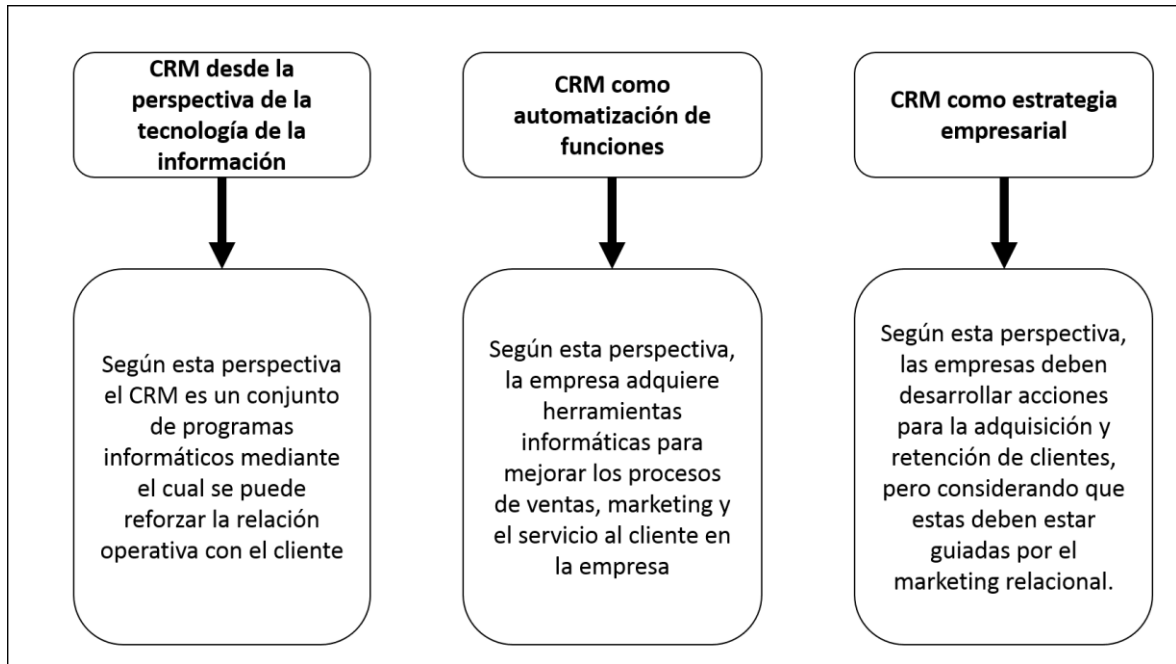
CRM desde la perspectiva de la tecnología de la información

Según esta perspectiva el CRM es un conjunto de programas informáticos mediante el cual se puede reforzar la relación operativa con el cliente

CRM como automatización de funciones

Según esta perspectiva, la empresa adquiere herramientas informáticas para mejorar los procesos de ventas, marketing y el servicio al cliente en la empresa

CRM como estrategia empresarial

Según esta perspectiva, las empresas deben desarrollar acciones para la adquisición y retención de clientes, pero considerando que estas deben estar guiadas por el marketing relacional.